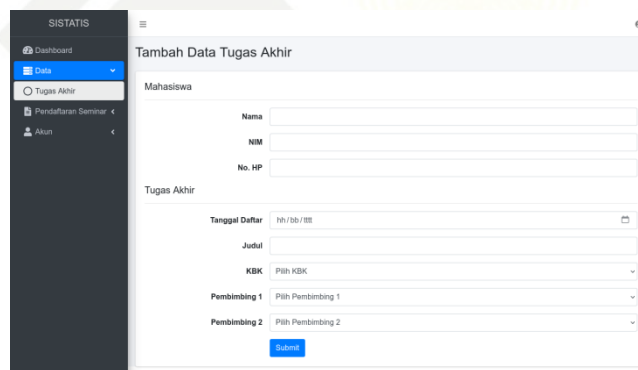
SISTATIS

Dashboard
Data
Tugas Akhir
Pendaftaran Seminar
Akun

≡

Tambah Data Tugas Akhir

Mahasiswa

Nama
NIM
No. HP

Tugas Akhir

Tanggal Daftar hh/bb/tttt
Judul
KBK Pilih KBK
Pembimbing 1 Pilih Pembimbing 1
Pembimbing 2 Pilih Pembimbing 2

Submit